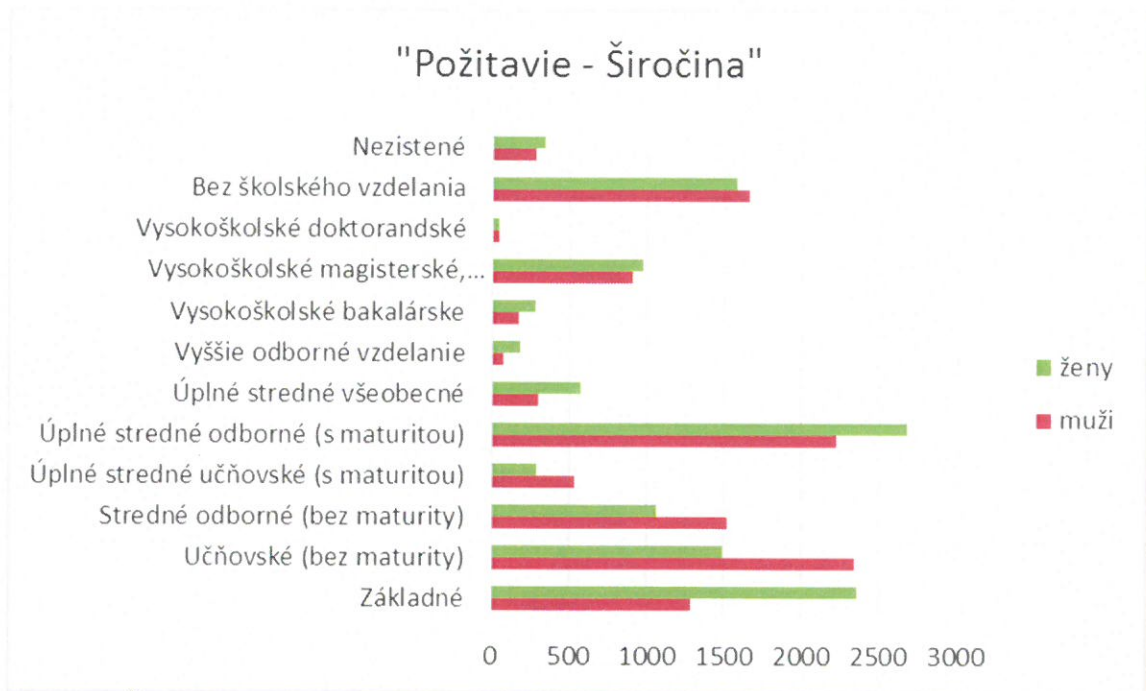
"Požitavie - Širočina"

Nezistené
Bez školského vzdelania
Vysokoškolské doktorandské
Vysokoškolské magisterské,...
Vysokoškolské bakalárske
Vyššie odborné vzdelanie
Úplné stredné všeobecné
Úplné stredné odborné (s maturitou)
Úplné stredné učňovské (s maturitou)
Stredné odborné (bez maturity)
Učňovské (bez maturity)
Základné

0 500 1000 1500 2000 2500 3000

ženy
muži